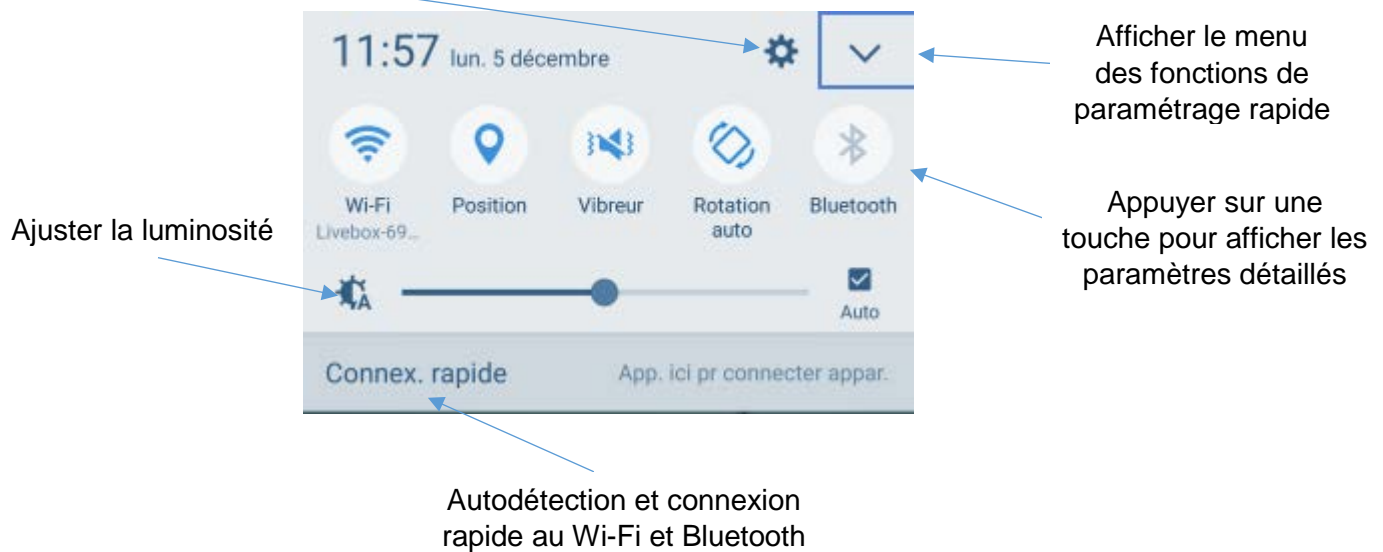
11:57 lun. 5 décembre

Afficher le menu des fonctions de paramétrage rapide

Wi-Fi
Livebox-69...

Position

Vibreur

Rotation auto

Bluetooth

Appuyer sur une touche pour afficher les paramètres détaillés

Ajuster la luminosité

Auto

Connex. rapide

App. ici pr connecter appar.

Autodétection et connexion rapide au Wi-Fi et Bluetooth